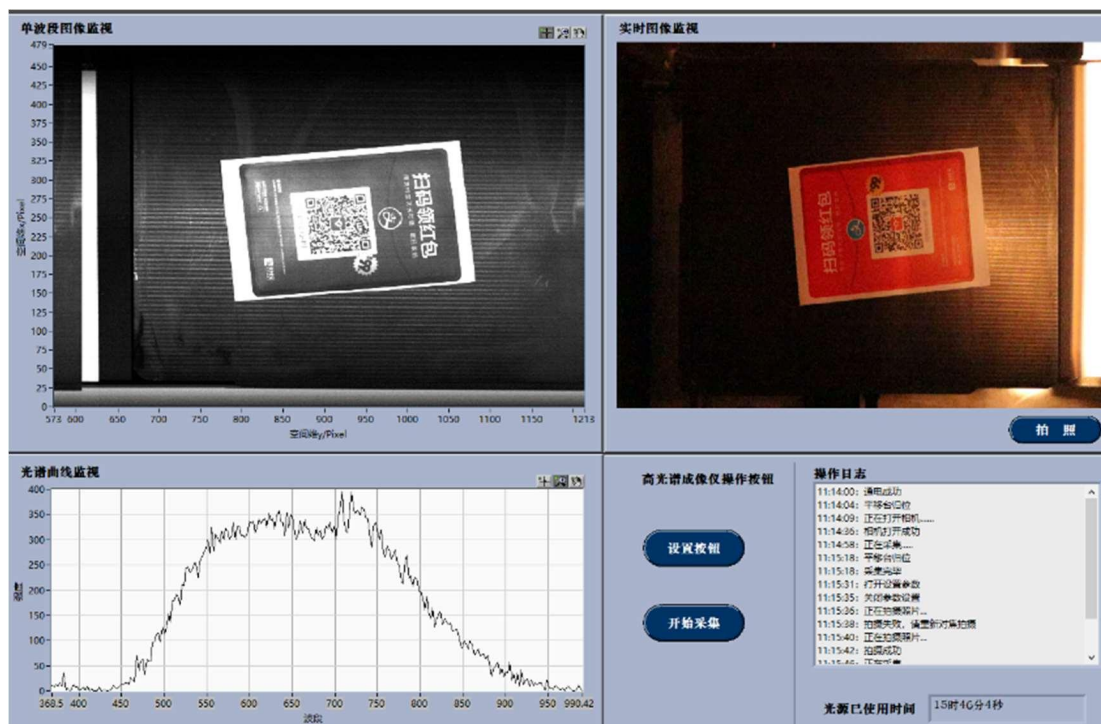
单波段图像监视

479
450
425
400
375
350
325
300
275
250
225
200
175
150
125
100
75
50
25
0

空间维y/Pixel

573 600 650 700 750 800 850 900 950 1000 1050 1100 1150 1213

空间维y/Pixel

扫码领红包

实时图像监视

扫码领红包

拍 照

光谱曲线监视

400
350
300
250
200
150
100
50
0

强度

368.5 400 450 500 550 600 650 700 750 800 850 900 950 990.42

波段

高光谱成像仪操作按钮

设置按钮

开始采集

操作日志

11:14:00: 通电成功
11:14:04: 平移台归位
11:14:09: 正在打开相机......
11:14:36: 相机打开成功
11:14:58: 正在采集...
11:15:18: 平移台归位
11:15:18: 采集完毕
11:15:31: 打开设置参数
11:15:35: 关闭参数设置
11:15:36: 正在拍摄照片...
11:15:38: 拍摄失败，请重新对焦拍摄
11:15:40: 正在拍摄照片...
11:15:42: 拍摄成功
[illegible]

光源已使用时间 15时46分4秒